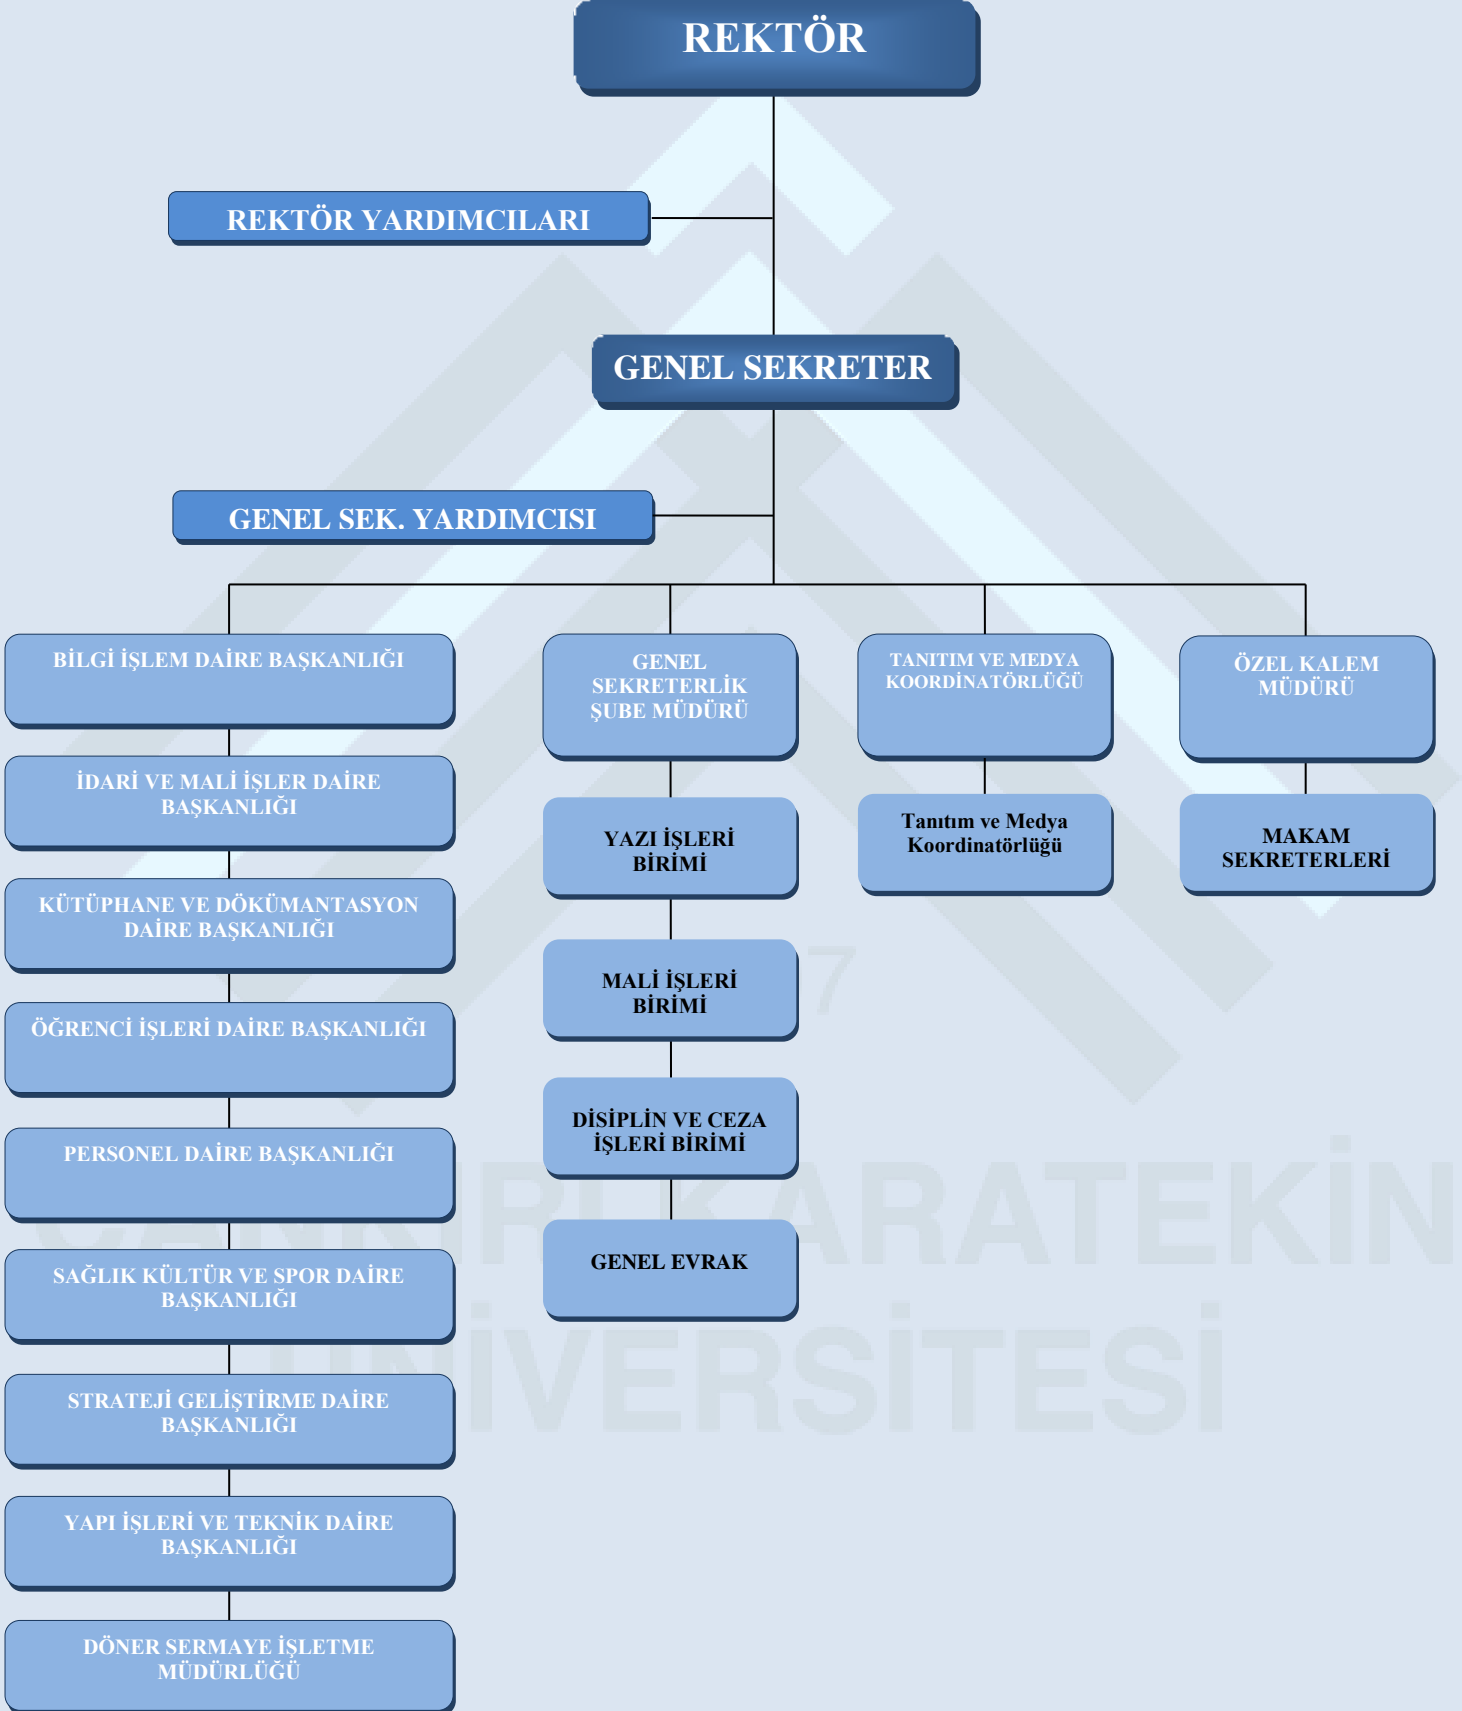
REKTÖR

REKTÖR YARDIMCILARI

GENEL SEKRETER

GENEL SEK. YARDIMCISI

BİLGİ İŞLEM DAİRE BAŞKANLIĞI

İDARİ VE MALİ İŞLER DAİRE BAŞKANLIĞI

KÜTÜPHANE VE DÖKÜMANTASYON DAİRE BAŞKANLIĞI

ÖĞRENCİ İŞLERİ DAİRE BAŞKANLIĞI

PERSONEL DAİRE BAŞKANLIĞI

SAĞLIK KÜLTÜR VE SPOR DAİRE BAŞKANLIĞI

STRATEJİ GELİŞTİRME DAİRE BAŞKANLIĞI

YAPI İŞLERİ VE TEKNİK DAİRE BAŞKANLIĞI

DÖNER SERMAYE İŞLETME MÜDÜRLÜĞÜ

GENEL SEKRETERLİK ŞUBE MÜDÜRÜ

YAZI İŞLERİ BİRİMİ

MALİ İŞLERİ BİRİMİ

DİSİPLİN VE CEZA İŞLERİ BİRİMİ

GENEL EVRAK

TANITIM VE MEDYA KOORDİNATÖRLÜĞÜ

Tanıtım ve Medya Koordinatörlüğü

ÖZEL KALEM MÜDÜRÜ

MAKAM SEKRETERLERİ

ÇANKIRI KARATEKİN ÜNİVERSİTESİ